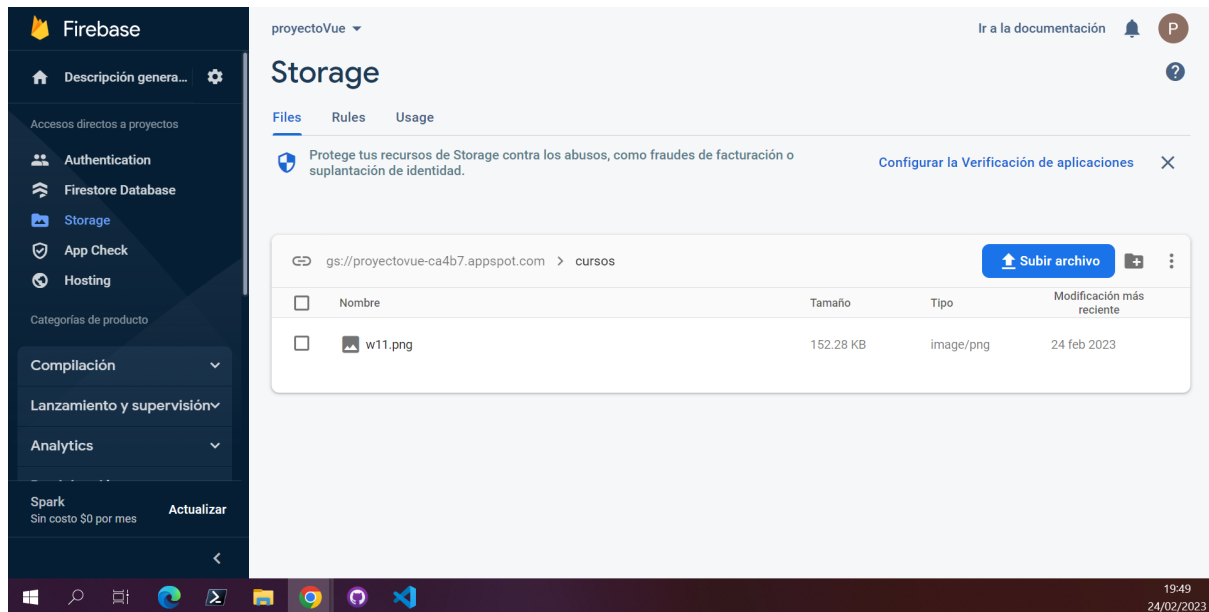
Firebase

Descripción genera...

Accesos directos a proyectos

Authentication
Firestore Database
Storage
App Check
Hosting

Categorías de producto

Compilación
Lanzamiento y supervisión
Analytics
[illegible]

Spark
Sin costo $0 por mes
Actualizar

proyectoVue

Ir a la documentación
P

Storage

Files Rules Usage

Protege tus recursos de Storage contra los abusos, como fraudes de facturación o suplantación de identidad.

Configurar la Verificación de aplicaciones

gs://proyectovue-ca4b7.appspot.com > cursos

Subir archivo

| Nombre | Tamaño | Tipo | Modificación más reciente |
|---|---|---|---|
| w11.png | 152.28 KB | image/png | 24 feb 2023 |

19:49
24/02/2023